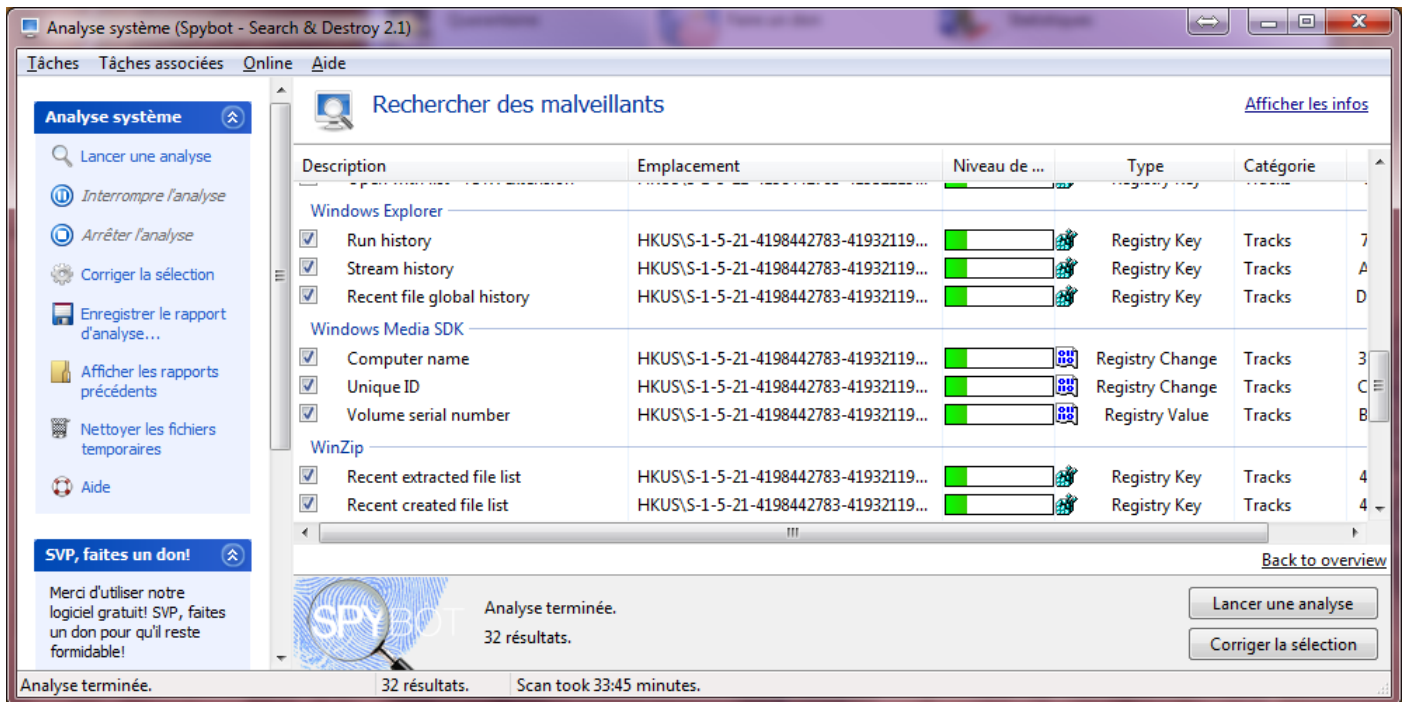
Analyse système (Spybot - Search & Destroy 2.1)

Tâches Tâches associées Online Aide

Analyse système

Lancer une analyse

Interrompre l'analyse

Arrêter l'analyse

Corriger la sélection

Enregistrer le rapport d'analyse…

Afficher les rapports précédents

Nettoyer les fichiers temporaires

Aide

SVP, faites un don!

Merci d'utiliser notre logiciel gratuit! SVP, faites un don pour qu'il reste formidable!

Rechercher des malveillants

Afficher les infos

| Description | Emplacement | Niveau de ... | Type | Catégorie | |
|---|---|---|---|---|---|
| Windows Explorer | | | | | |
| Run history | HKUS\S-1-5-21-4198442783-41932119... | | Registry Key | Tracks | 7 |
| Stream history | HKUS\S-1-5-21-4198442783-41932119... | | Registry Key | Tracks | A |
| Recent file global history | HKUS\S-1-5-21-4198442783-41932119... | | Registry Key | Tracks | D |
| Windows Media SDK | | | | | |
| Computer name | HKUS\S-1-5-21-4198442783-41932119... | | Registry Change | Tracks | 3 |
| Unique ID | HKUS\S-1-5-21-4198442783-41932119... | | Registry Change | Tracks | C |
| Volume serial number | HKUS\S-1-5-21-4198442783-41932119... | | Registry Value | Tracks | B |
| WinZip | | | | | |
| Recent extracted file list | HKUS\S-1-5-21-4198442783-41932119... | | Registry Key | Tracks | 4 |
| Recent created file list | HKUS\S-1-5-21-4198442783-41932119... | | Registry Key | Tracks | 4 |

Back to overview

SPYBOT

Analyse terminée.
32 résultats.

Lancer une analyse

Corriger la sélection

Analyse terminée. 32 résultats. Scan took 33:45 minutes.